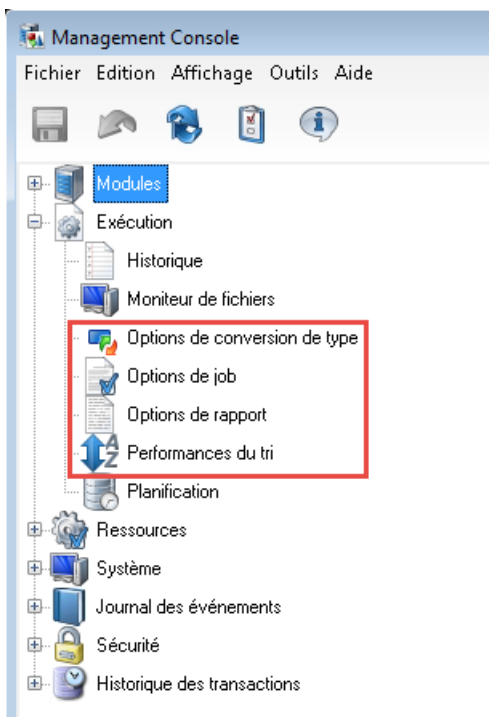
Management Console

Fichier Edition Affichage Outils Aide

Modules
Exécution
Historique
Moniteur de fichiers
Options de conversion de type
Options de job
Options de rapport
Performances du tri
Planification
Ressources
Système
Journal des événements
Sécurité
Historique des transactions